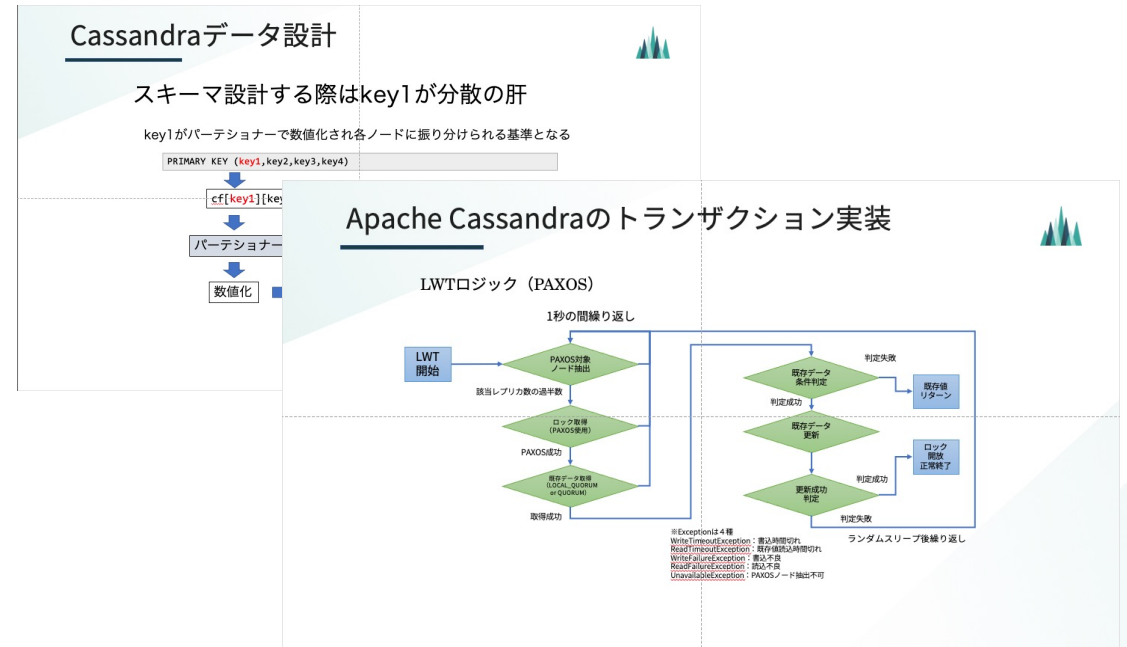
Cassandraデータ設計

スキーマ設計する際はkey1が分散の肝

key1がパーテショナーで数値化され各ノードに振り分けられる基準となる

PRIMARY KEY (key1,key2,key3,key4)

cf[key1][key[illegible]

パーテショナー

数値化

Apache Cassandraのトランザクション実装

LWTロジック（PAXOS）

1秒の間繰り返し

LWT 開始

PAXOS対象 ノード抽出

該当レプリカ数の過半数

ロック取得 (PAXOS使用)

PAXOS成功

既存データ取得 (LOCAL_QUORUM or QUORUM)

取得成功

既存データ 条件判定

判定失敗

既存値 リターン

判定成功

既存データ 更新

ロック 開放 正常終了

更新成功 判定

判定成功

判定失敗

ランダムスリープ後繰り返し

※Exceptionは４種
WriteTimeoutException：書込時間切れ
ReadTimeoutException：既存値読込時間切れ
WriteFailureException：書込不良
ReadFailureException：読込不良
UnavailableException：PAXOSノード抽出不可